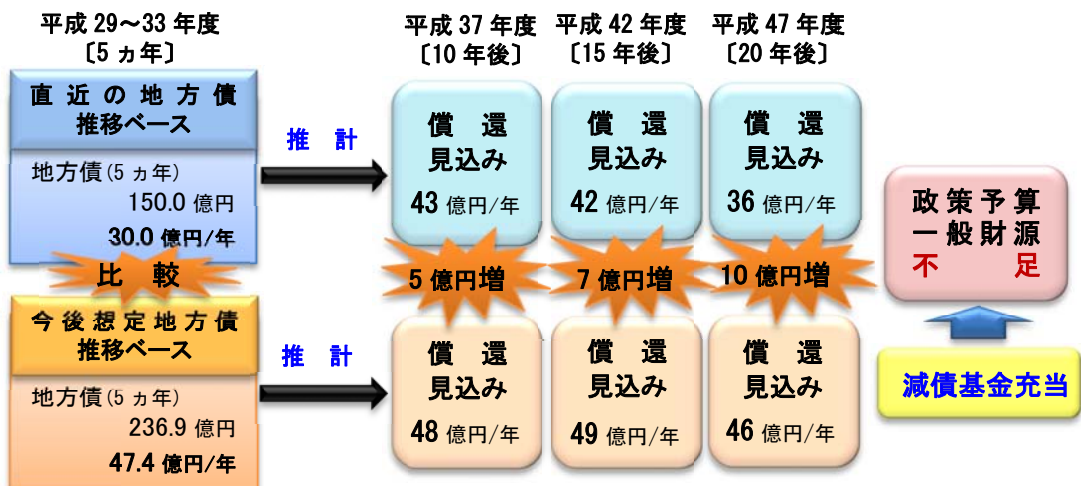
平成 29～33 年度
〔5 ヵ年〕

直近の地方債推移ベース

地方債(5 ヵ年)
150.0 億円
30.0 億円/年

比　較

今後想定地方債推移ベース

地方債(5 ヵ年)
236.9 億円
47.4 億円/年

推　計

推　計

平成 37 年度
〔10 年後〕

償　還
見込み
43 億円/年

5 億円増

償　還
見込み
48 億円/年

平成 42 年度
〔15 年後〕

償　還
見込み
42 億円/年

7 億円増

償　還
見込み
49 億円/年

平成 47 年度
〔20 年後〕

償　還
見込み
36 億円/年

10 億円増

償　還
見込み
46 億円/年

政策予算
一般財源
不　足

減債基金充当